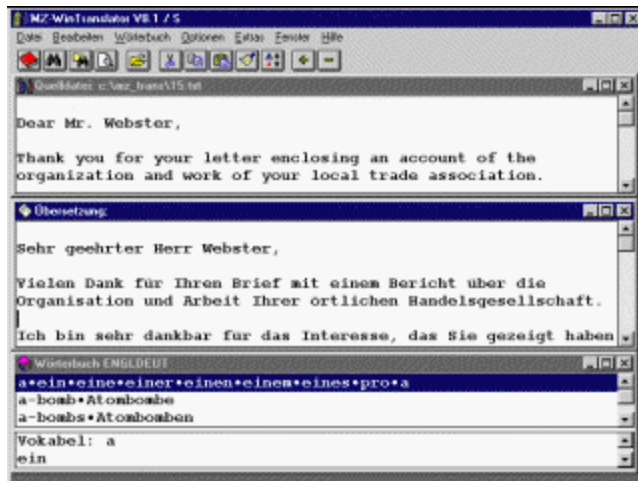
MZ-WinTranslator V8.1 / S

Datei Bearbeiten Wörterbuch Optionen Extras Fenster Hilfe

Quelldatei: c:\mz_trans\15.txt

Dear Mr. Webster,

Thank you for your letter enclosing an account of the organization and work of your local trade association.

Übersetzung:

Sehr geehrter Herr Webster,

Vielen Dank für Ihren Brief mit einem Bericht über die Organisation und Arbeit Ihrer örtlichen Handelsgesellschaft.

Ich bin sehr dankbar für das Interesse, das Sie gezeigt haben

Wörterbuch ENGLDEUT

a•ein•eine•einer•einen•einem•eines•pro•a
a-bomb•Atombombe
a-bombs•Atombomben

Vokabel: a
ein